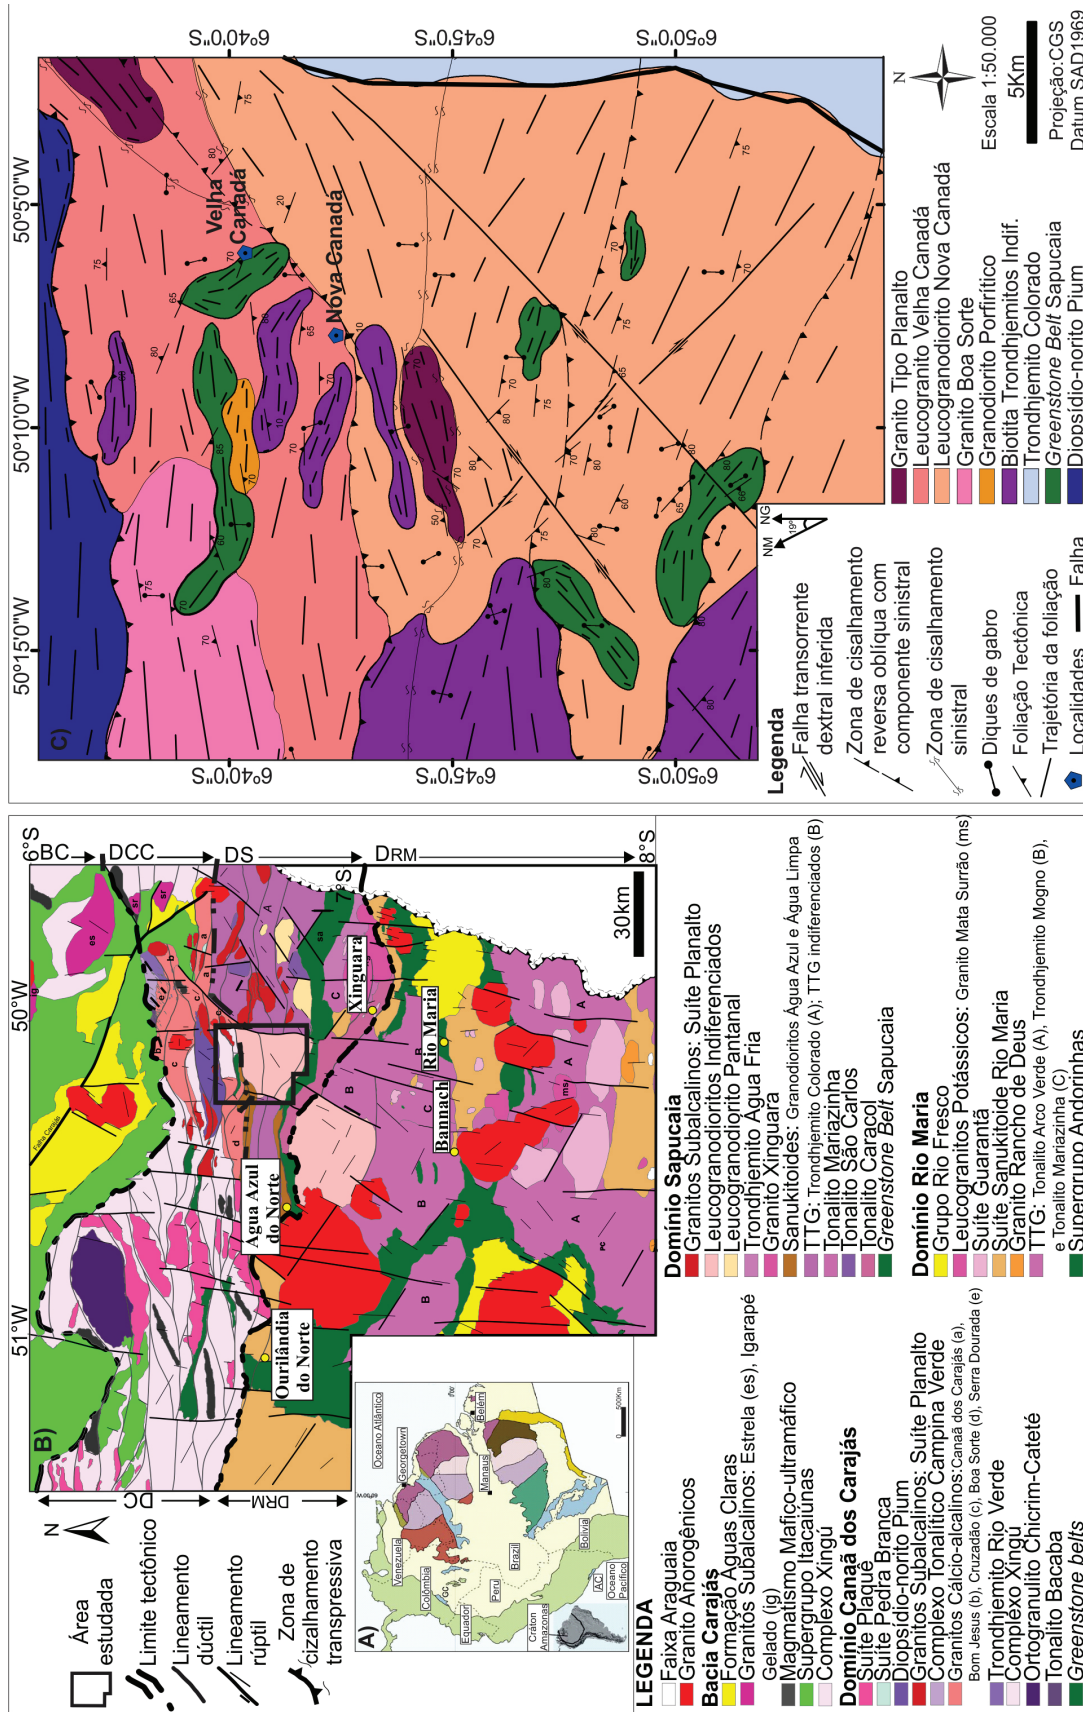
C)

6°40'0"S
6°45'0"S
6°50'0"S
50°15'0"W
50°10'0"W
50°5'0"W

Velha Canadá
Nova Canadá

75 80 70 65 20 10 85 60 50 55 45

Legenda
Falha transorrente dextral inferida
Zona de cisalhamento reversa oblíqua com componente sinistral
Zona de cisalhamento sinistral
Diques de gabro
Foliação Tectônica
Trajetória da foliação
Localidades
Falha

NM NG 19°

Granito Tipo Planalto
Leucogranito Velha Canadá
Leucogranodiorito Nova Canadá
Granito Boa Sorte
Granodiorito Porfirítico
Biotita Trondhjemitos Indif.
Trondhjemito Colorado
Greenstone Belt Sapucaia
Diopsídio-norito Pium

N
Escala 1:50.000
5Km
Projeção:CGS
Datum SAD1969

B)
6°S 7°S 8°S
BC DCC DS DRM DC DRM
51°W 50°W
30km
Falha Carajás
es sr sr a b c d e A B C ms
Ourilândia do Norte
Água Azul do Norte
Bannach
Rio Maria
Xinguara

A)
Oceano Atlântico
Georgetown
Belém
Manaus
Venezuela
Colômbia
Equador
Peru
Brazil
Bolivia
AC
Oceano Pacífico
Craton Amazonas
500Km

N
Área estudada
Limite tectônico
Lineamento dúctil
Lineamento rúptil
Zona de cizalhamento transpressiva

LEGENDA
Faixa Araguaia
Granito Anorogênicos
Bacia Carajás
Formação Águas Claras
Granitos Subalcalinos: Estrela (es), Igarapé Gelado (ig)
Magmatismo Mafico-ultramáfico
Supergrupo Itacaiúnas
Complexo Xingú
Domínio Canaã dos Carajás
Suíte Plaquê
Suíte Pedra Branca
Diopsídio-norito Pium
Granitos Subalcalinos: Suíte Planalto
Complexo Tonalítico Campina Verde
Granitos Cálcio-alcalinos: Canaã dos Carajás (a), Bom Jesus (b), Cruzadão (c), Boa Sorte (d), Serra Dourada (e)
Trondhjemito Rio Verde
Complexo Xingú
Ortogranulito Chicrim-Cateté
Tonalito Bacaba
Greenstone belts

Domínio Sapucaia
Granitos Subalcalinos: Suíte Planalto
Leucogranodioritos Indiferenciados
Leucogranodiorito Pantanal
Trondhjemito Água Fria
Granito Xinguara
Sanukitoides: Granodioritos Água Azul e Água Limpa
TTG: Trondhjemito Colorado (A); TTG indiferenciados (B)
Tonalito Mariazinha
Tonalito São Carlos
Tonalito Caracol
Greenstone Belt Sapucaia

Domínio Rio Maria
Grupo Rio Fresco
Leucogranitos Potássicos: Granito Mata Surrão (ms)
Suíte Guarantã
Suíte Sanukitoide Rio Maria
Granito Rancho de Deus
TTG: Tonalito Arco Verde (A), Trondhjemito Mogno (B), e Tonalito Mariazinha (C)
Supergrupo Andorinhas